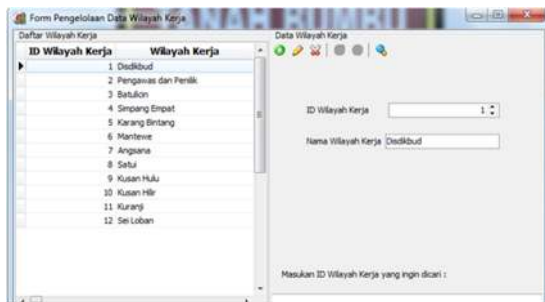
Form Pengelolaan Data Wilayah Kerja

Daftar Wilayah Kerja

| ID Wilayah Kerja | Wilayah Kerja |
|---|---|
| 1 | Disdikbud |
| 2 | Pengawas dan Penilik |
| 3 | Batulicin |
| 4 | Simpang Empat |
| 5 | Karang Bintang |
| 6 | Mantewe |
| 7 | Angsana |
| 8 | Satui |
| 9 | Kusan Hulu |
| 10 | Kusan Hilir |
| 11 | Kuranji |
| 12 | Sei Loban |

Data Wilayah Kerja

ID Wilayah Kerja 1

Nama Wilayah Kerja Disdikbud

Masukan ID Wilayah Kerja yang ingin dicari :